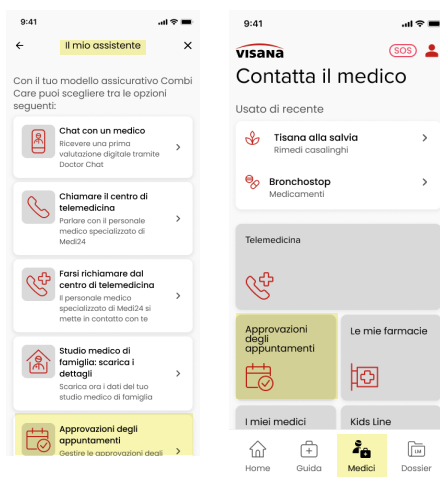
9:41

←

Il mio assistente

×

Con il tuo modello assicurativo Combi Care puoi scegliere tra le opzioni seguenti:

Chat con un medico
Ricevere una prima valutazione digitale tramite Doctor Chat

Chiamare il centro di telemedicina
Parlare con il personale medico specializzato di Medi24

Farsi richiamare dal centro di telemedicina
Il personale medico specializzato di Medi24 si mette in contatto con te

Studio medico di famiglia: scarica i dettagli
Scarica ora i dati del tuo studio medico di famiglia

Approvazioni degli appuntamenti
Gestire le approvazioni degli

9:41

VISANA

SOS

Contatta il medico

Usato di recente

Tisana alla salvia
Rimedi casalinghi

Bronchostop
Medicamenti

Telemedicina

Approvazioni degli appuntamenti

Le mie farmacie

I miei medici

Kids Line

Home

Guida

Medici

Dossier